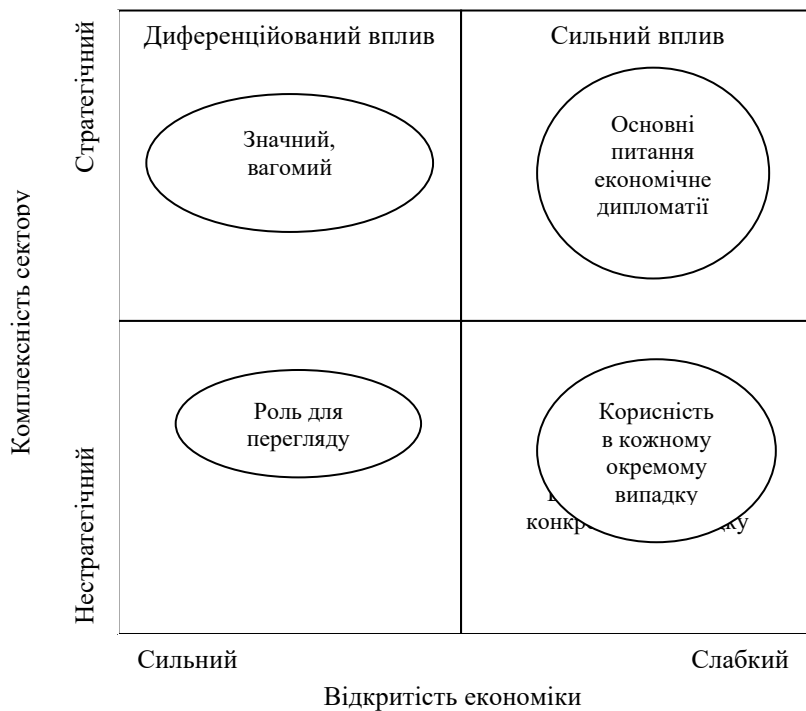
Комплексність сектору

Стратегічний

Диференційований вплив

Сильний вплив

Значний, вагомий

Основні питання економічне дипломатії

Нестратегічний

Роль для перегляду

Корисність в кожному окремому випадку

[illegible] конкр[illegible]ку

Сильний

Слабкий

Відкритість економіки